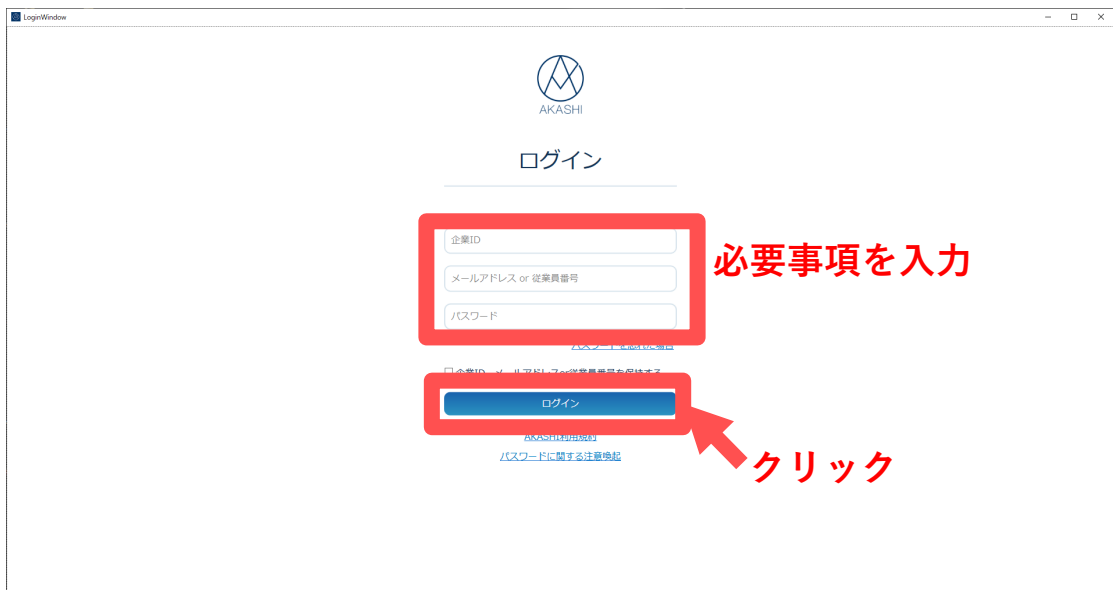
LoginWindow

AKASHI

ログイン

企業ID

メールアドレス or 従業員番号

パスワード

必要事項を入力

パスワードを忘れた場合

☐ 企業ID、メールアドレスor従業員番号を保持する

ログイン

AKASHI利用規約

パスワードに関する注意喚起

クリック